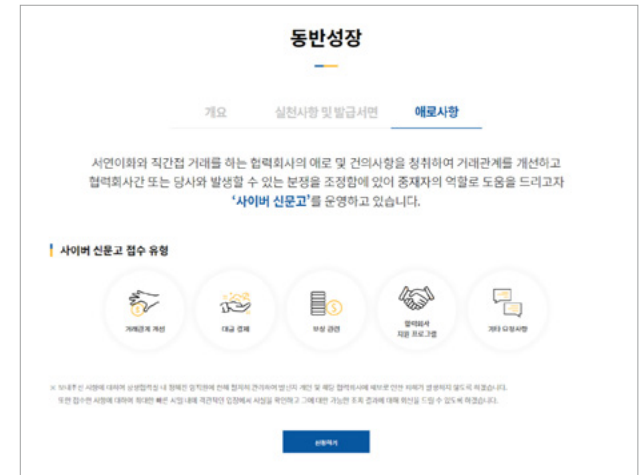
동반성장

개요 실천사항 및 발급서면 애로사항

서연이화와 직간접 거래를 하는 협력회사의 애로 및 건의사항을 청취하여 거래관계를 개선하고 협력회사간 또는 당사와 발생할 수 있는 분쟁을 조정함에 있어 중재자의 역할로 도움을 드리고자 '사이버 신문고'를 운영하고 있습니다.

사이버 신문고 접수 유형

거래관계 개선

대금 결제

부당 관련

협력회사 지원 프로그램

기타 요청사항

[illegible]

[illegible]

신청하기